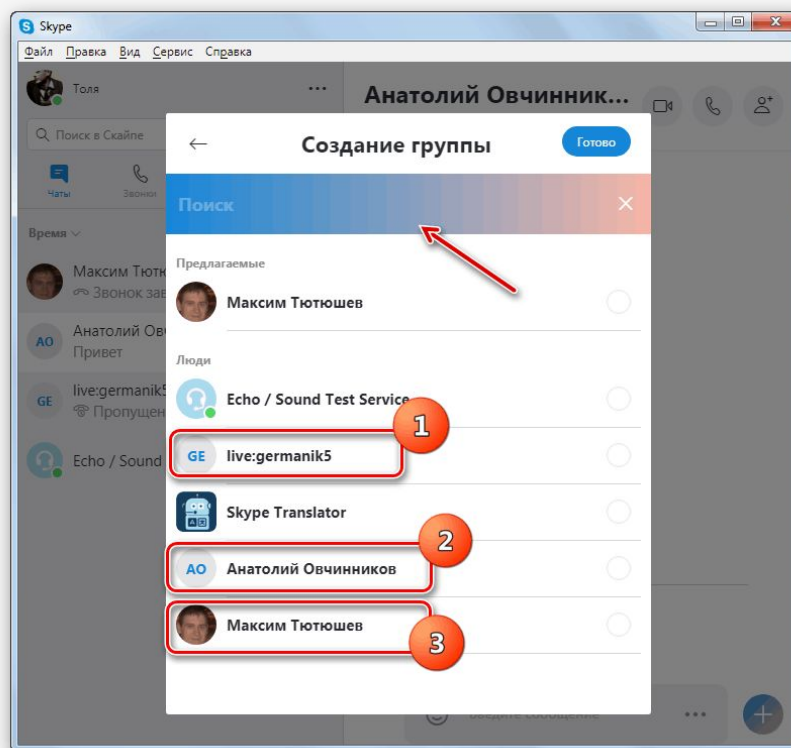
Skype

Файл Правка Вид Сервис Справка

Толя

Поиск в Скайпе

Чаты

Звонки

Время

Максим Тютю

Звонок зав

АО

Анатолий Ов

Привет

GE

live:germanik5

Пропущен

Echo / Sound

Анатолий Овчинник...

Создание группы

Готово

Поиск

Предлагаемые

Максим Тютюшев

Люди

Echo / Sound Test Service

1

GE

live:germanik5

Skype Translator

2

АО

Анатолий Овчинников

Максим Тютюшев

3

Введите сообщение